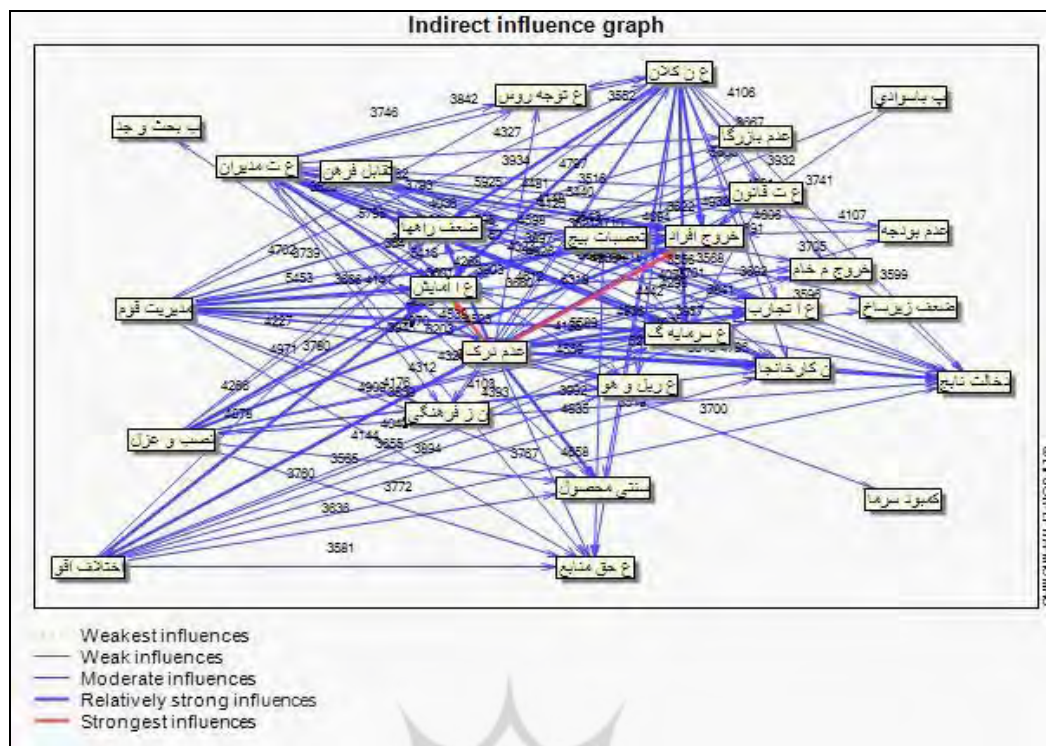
Indirect influence graph

ع ر کلان
ع توجه روس
پ باسوادي
ب بحث و جد
عدم بازرگا
ع ت مديران
تقابل فرهن
ع ت قانون
ضعف راهبا
تعصبات بيج
خروج افراد
عدم بودجه
خروج م خاد
ع ا آمايش
مديريت قوم
ضعف زيرساخ
ع ا تجارب
ع سرمايه گ
عدم درک
ع کارخانجا
دخالت نايج
ع ر بل و هو
ن ز فرهنگی
نصب و عزل
سنتی محصول
کمبود سرما
اختلاف اقو
ع حق منابع

3746
3842
3582
4106
4327
3934
3932
3741
4107
3705
3599
4762
3739
5453
4227
3760
4971
4266
4075
4144
3655
3894
3565
3760
3772
3638
3581
3787
4658
4635
3700
4312
4103
4393
4336
3568
5925
3516
4599
4096

Weakest influences
Weak influences
Moderate influences
Relatively strong influences
Strongest influences